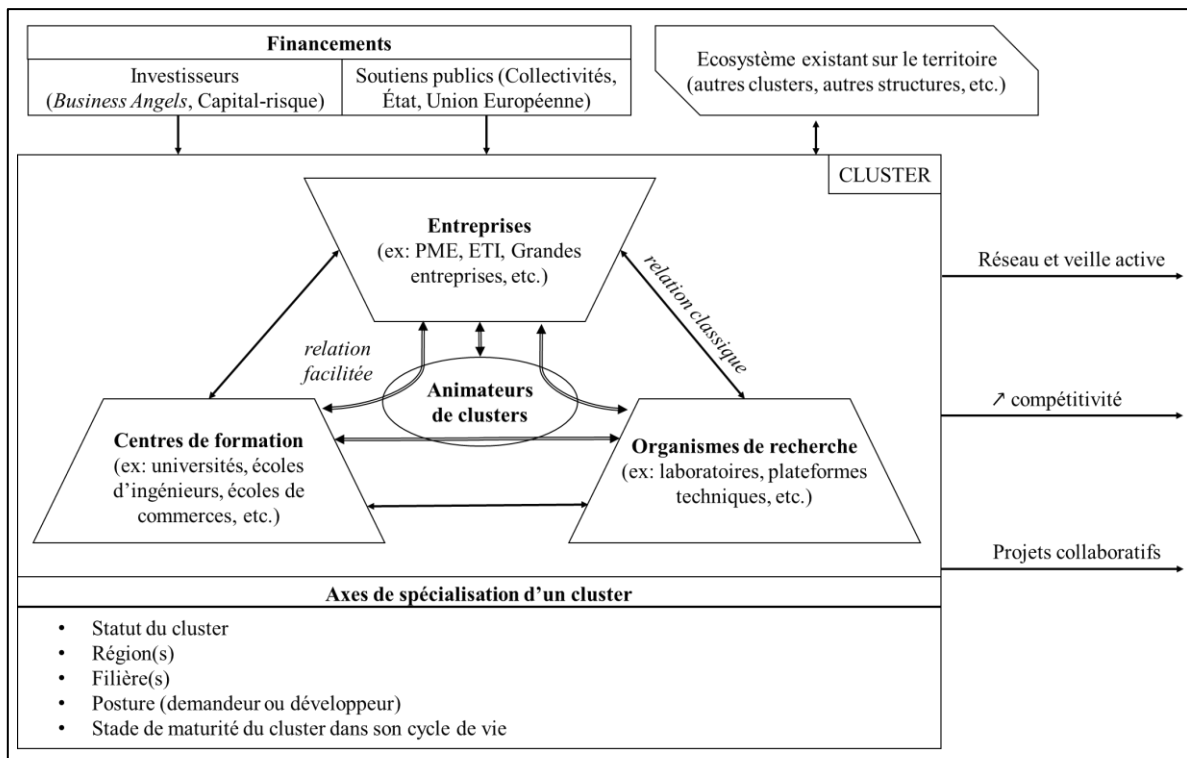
Financements

Investisseurs (*Business Angels*, Capital-risque)

Soutiens publics (Collectivités, État, Union Européenne)

Ecosystème existant sur le territoire (autres clusters, autres structures, etc.)

CLUSTER

Entreprises
(ex: PME, ETI, Grandes entreprises, etc.)

relation classique

relation facilitée

Animateurs de clusters

Centres de formation
(ex: universités, écoles d'ingénieurs, écoles de commerces, etc.)

Organismes de recherche
(ex: laboratoires, plateformes techniques, etc.)

Réseau et veille active

↗ compétitivité

Projets collaboratifs

Axes de spécialisation d'un cluster

• Statut du cluster
• Région(s)
• Filière(s)
• Posture (demandeur ou développeur)
• Stade de maturité du cluster dans son cycle de vie